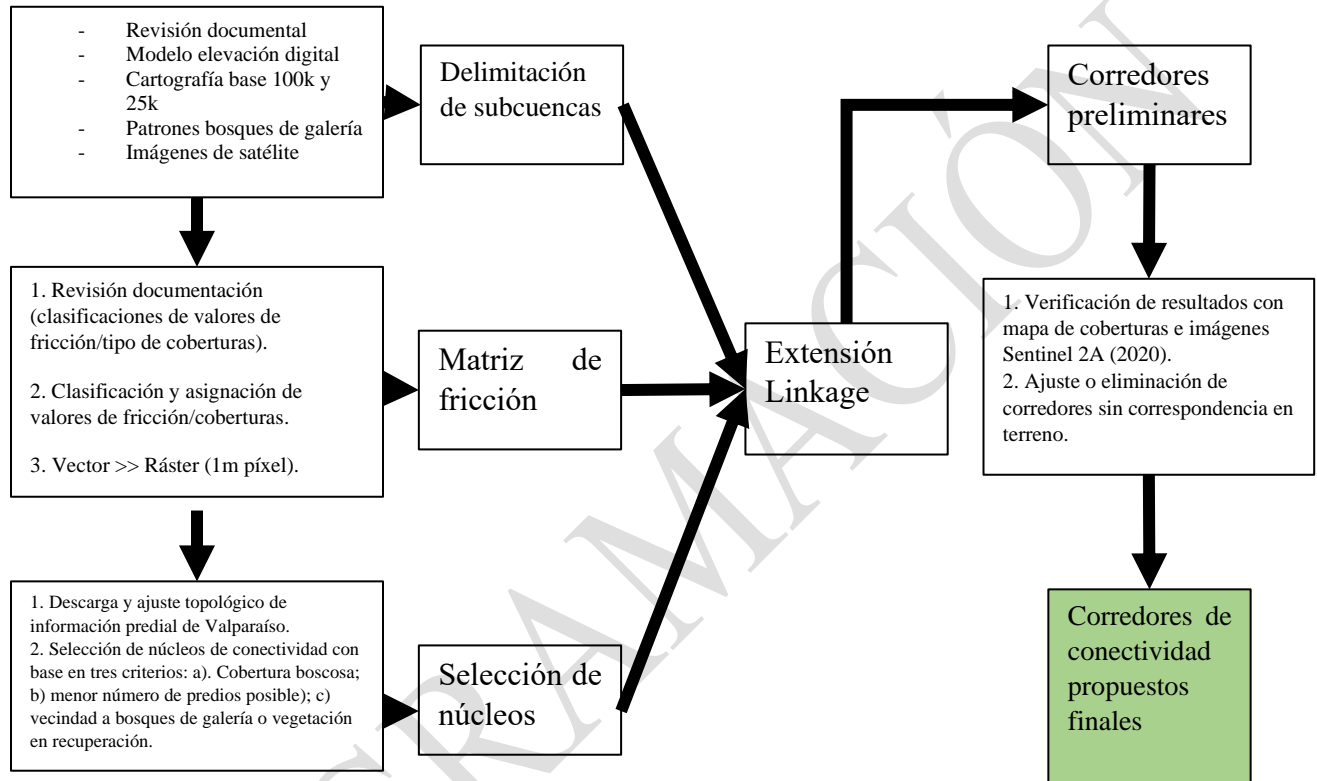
- Revisión documental
- Modelo elevación digital
- Cartografía base 100k y 25k
- Patrones bosques de galería
- Imágenes de satélite

Delimitación de subcuencas

1. Revisión documentación (clasificaciones de valores de fricción/tipo de coberturas).

2. Clasificación y asignación de valores de fricción/coberturas.

3. Vector >> Ráster (1m píxel).

Matriz de fricción

1. Descarga y ajuste topológico de información predial de Valparaíso.
2. Selección de núcleos de conectividad con base en tres criterios: a). Cobertura boscosa; b) menor número de predios posible); c) vecindad a bosques de galería o vegetación en recuperación.

Selección de núcleos

Extensión Linkage

Corredores preliminares

1. Verificación de resultados con mapa de coberturas e imágenes Sentinel 2A (2020).
2. Ajuste o eliminación de corredores sin correspondencia en terreno.

Corredores de conectividad propuestos finales

PROGRAMACIÓN